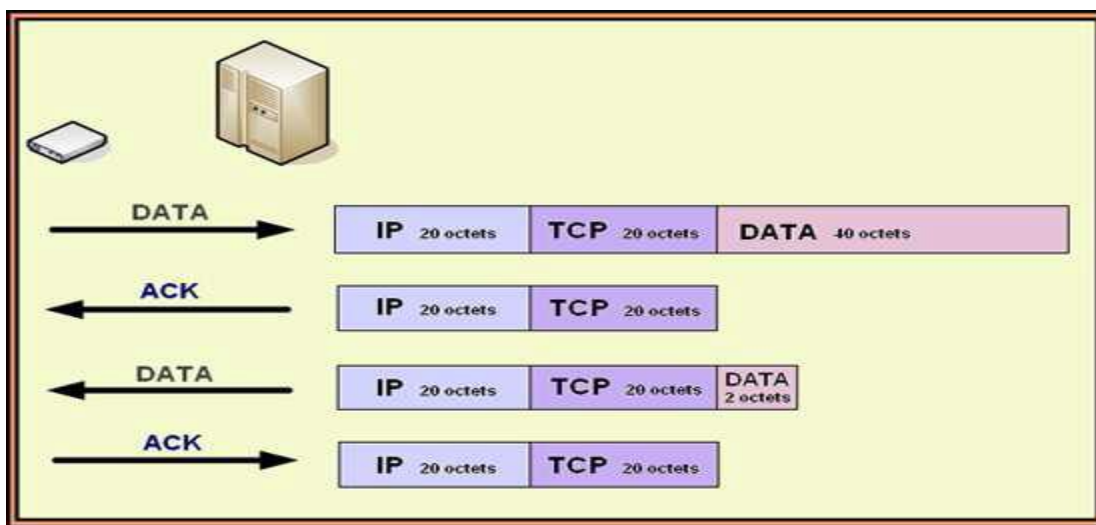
DATA

| IP 20 octets | TCP 20 octets | DATA 40 octets |
|---|---|---|

ACK

| IP 20 octets | TCP 20 octets |
|---|---|

DATA

| IP 20 octets | TCP 20 octets | DATA 2 octets |
|---|---|---|

ACK

| IP 20 octets | TCP 20 octets |
|---|---|